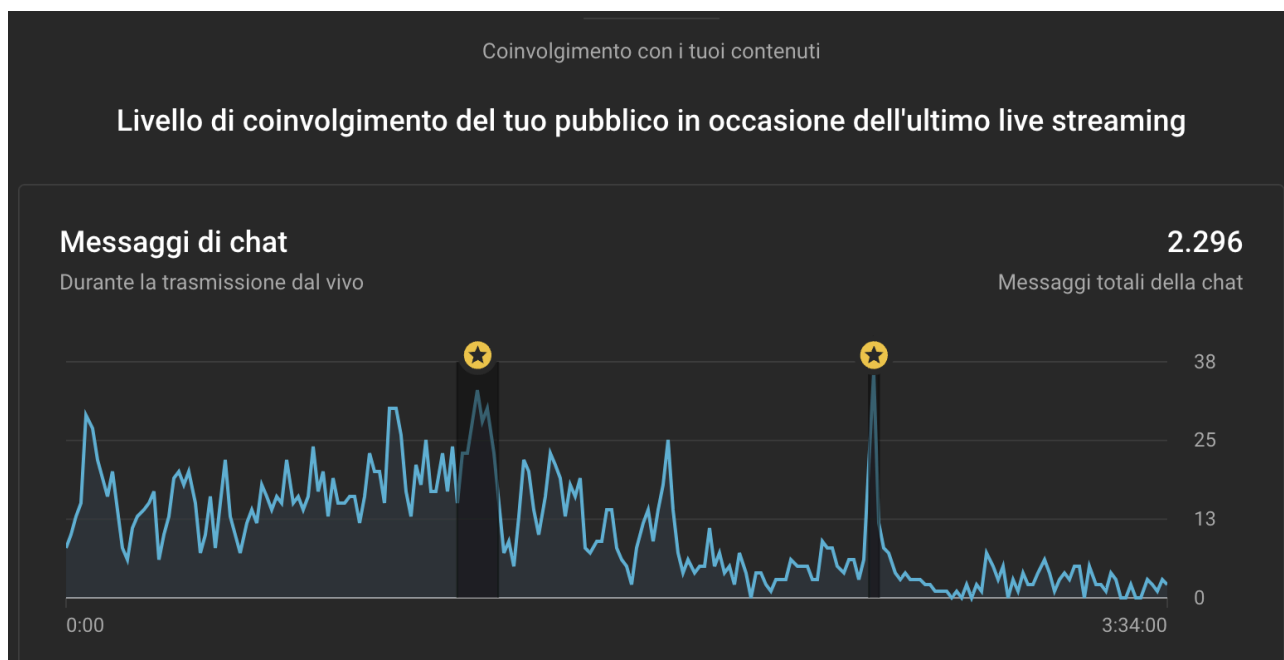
Coinvolgimento con i tuoi contenuti

Livello di coinvolgimento del tuo pubblico in occasione dell'ultimo live streaming

Messaggi di chat

Durante la trasmissione dal vivo

2.296

Messaggi totali della chat

38
25
13
0

0:00
3:34:00